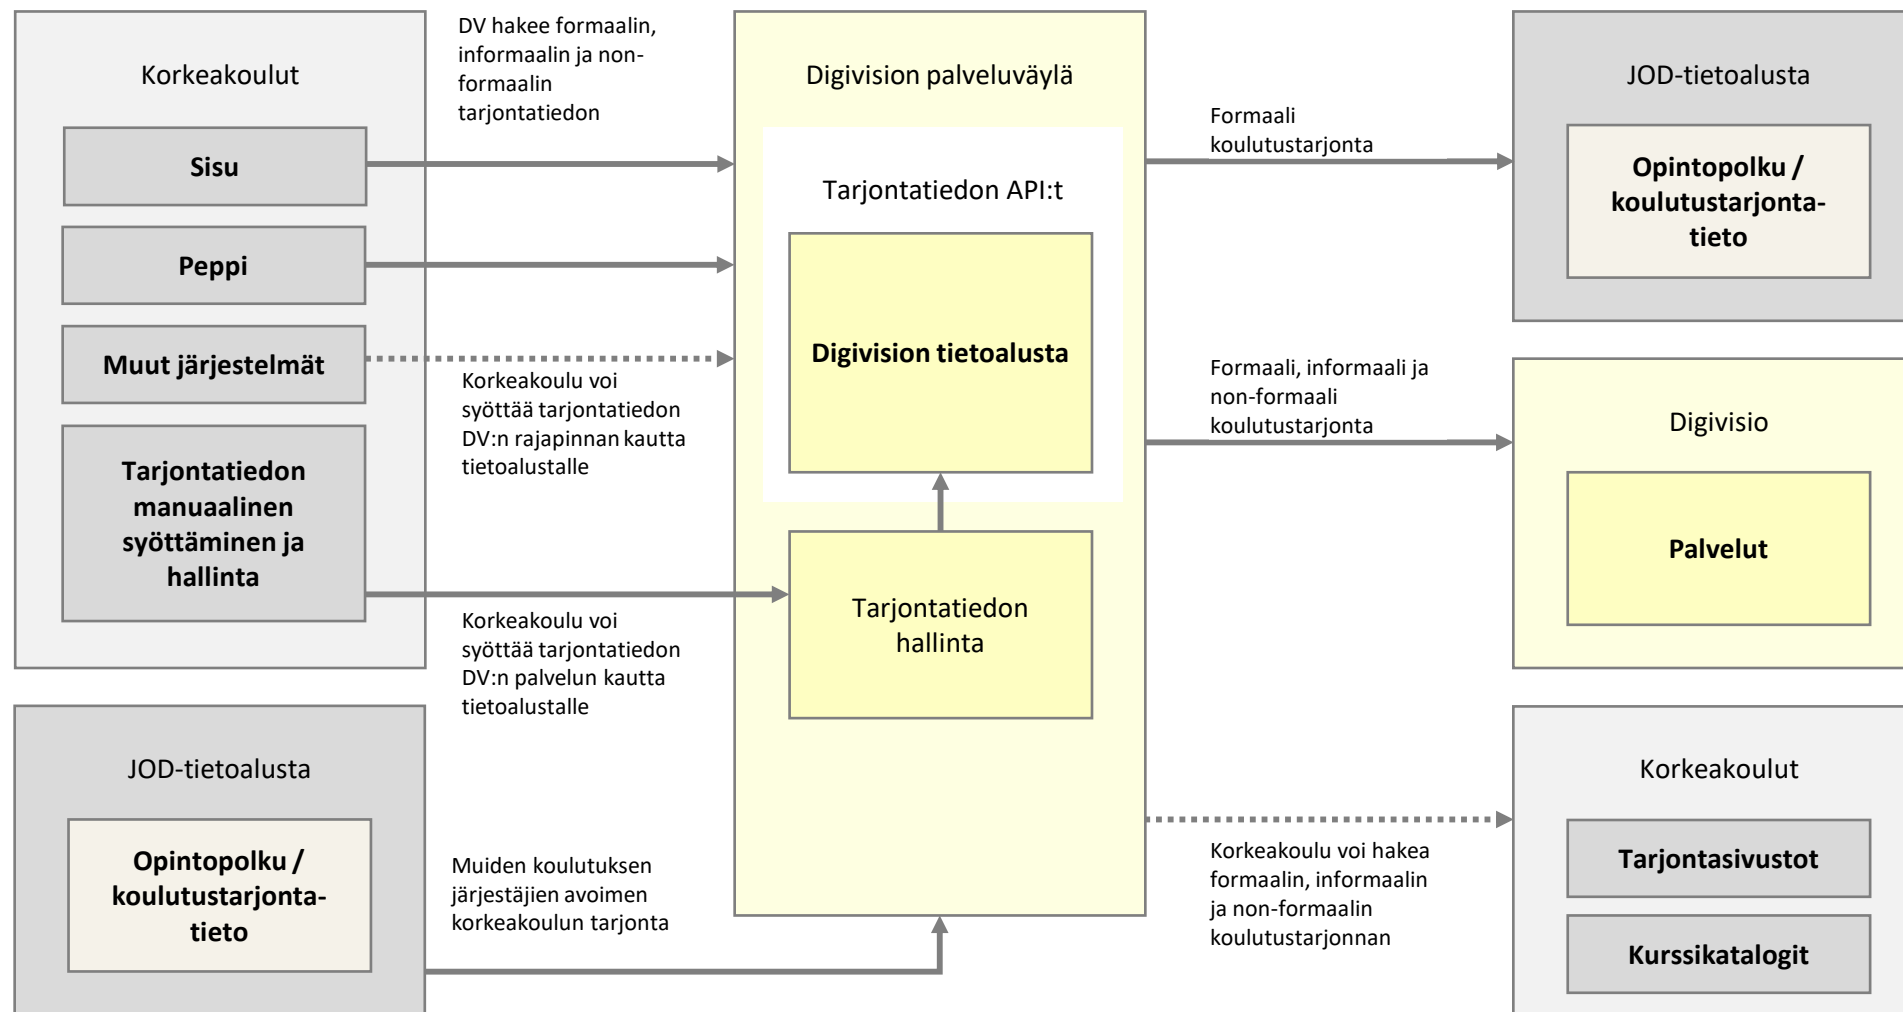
Korkeakoulut

Sisu

Peppi

Muut järjestelmät

Tarjontatiedon manuaalinen syöttäminen ja hallinta

DV hakee formaalin, informaalin ja non-formaalin tarjontatiedon

Korkeakoulu voi syöttää tarjontatiedon DV:n rajapinnan kautta tietoalustalle

Korkeakoulu voi syöttää tarjontatiedon DV:n palvelun kautta tietoalustalle

Digivision palveluväylä

Tarjontatiedon API:t

Digivision tietoalusta

Tarjontatiedon hallinta

Formaali koulutustarjonta

Formaali, informaali ja non-formaali koulutustarjonta

JOD-tietoalusta

Opintopolku / koulutustarjonta-tieto

Digivisio

Palvelut

JOD-tietoalusta

Opintopolku / koulutustarjonta-tieto

Muiden koulutuksen järjestäjien avoimen korkeakoulun tarjonta

Korkeakoulu voi hakea formaalin, informaalin ja non-formaalin koulutustarjonnan

Korkeakoulut

Tarjontasivustot

Kurssikatalogit